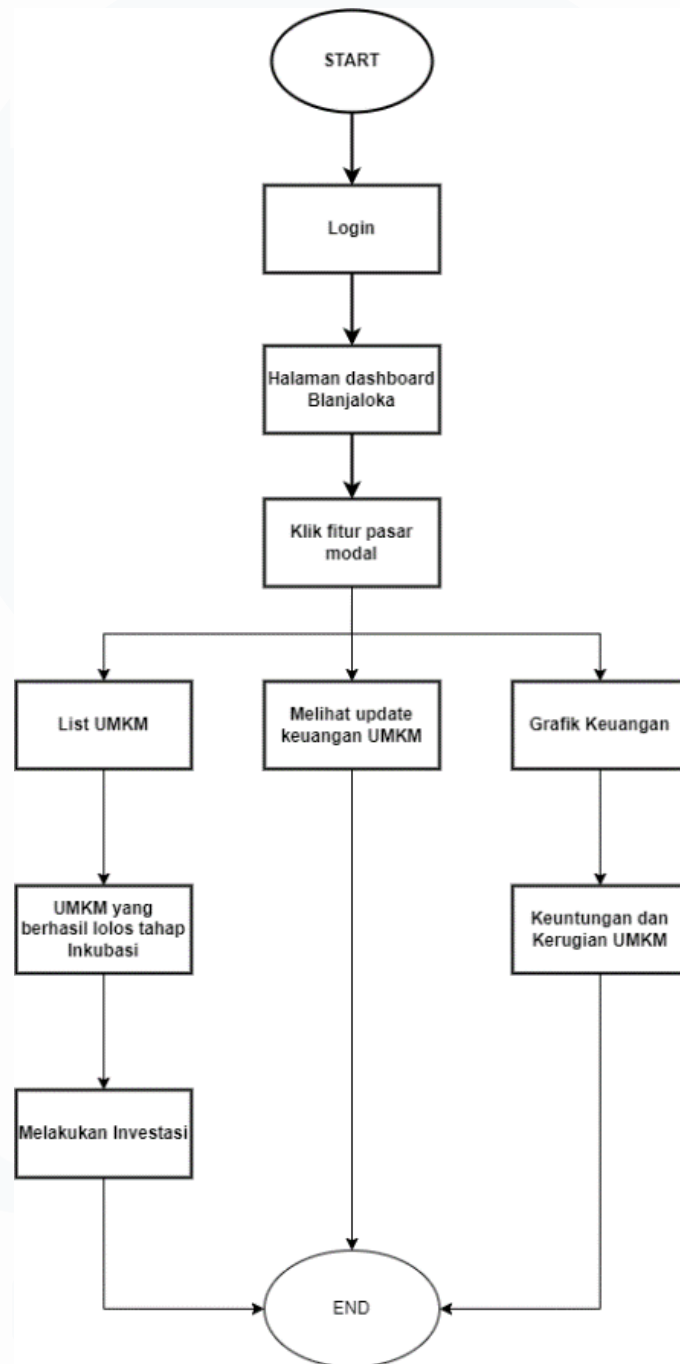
START

Login

Halaman dashboard Blanjaloka

Klik fitur pasar modal

List UMKM

Melihat update keuangan UMKM

Grafik Keuangan

UMKM yang berhasil lolos tahap Inkubasi

Keuntungan dan Kerugian UMKM

Melakukan Investasi

END